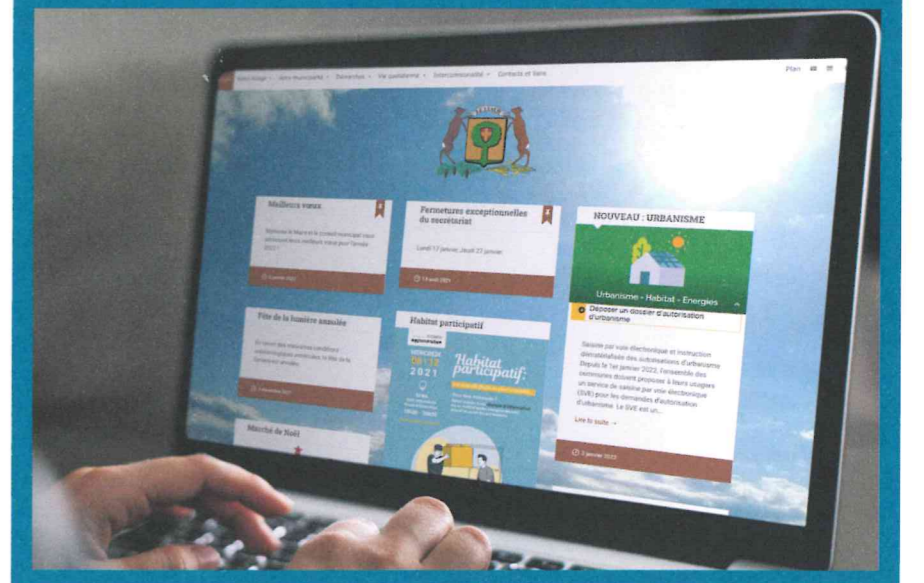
Notre village · Votre municipalité · Démarches · Vie quotidienne · Intercommunalité · Contacts et liens

Plan

Meilleurs vœux

Madame le Maire et le conseil municipal vous adressent leurs meilleurs vœux pour l'année 2022 !

Fermetures exceptionnelles du secrétariat

Lundi 17 janvier, Jeudi 27 janvier

14 août 2021

NOUVEAU : URBANISME

Urbanisme - Habitat - Energies

Déposer un dossier d'autorisation d'urbanisme

Saisine par voie électronique et instruction dématérialisée des autorisations d'urbanisme Depuis le 1er janvier 2022, l'ensemble des communes doivent proposer à leurs usagers un service de saisine par voie électronique (SVE) pour les demandes d'autorisation d'urbanisme. Le SVE est un...

Lire la suite →

3 janvier 2022

Fête de la lumière annulée

En raison des mesures sanitaires, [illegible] la fête de la lumière est annulée.

Habitat participatif

Habitat participatif

2021

Marché de Noël